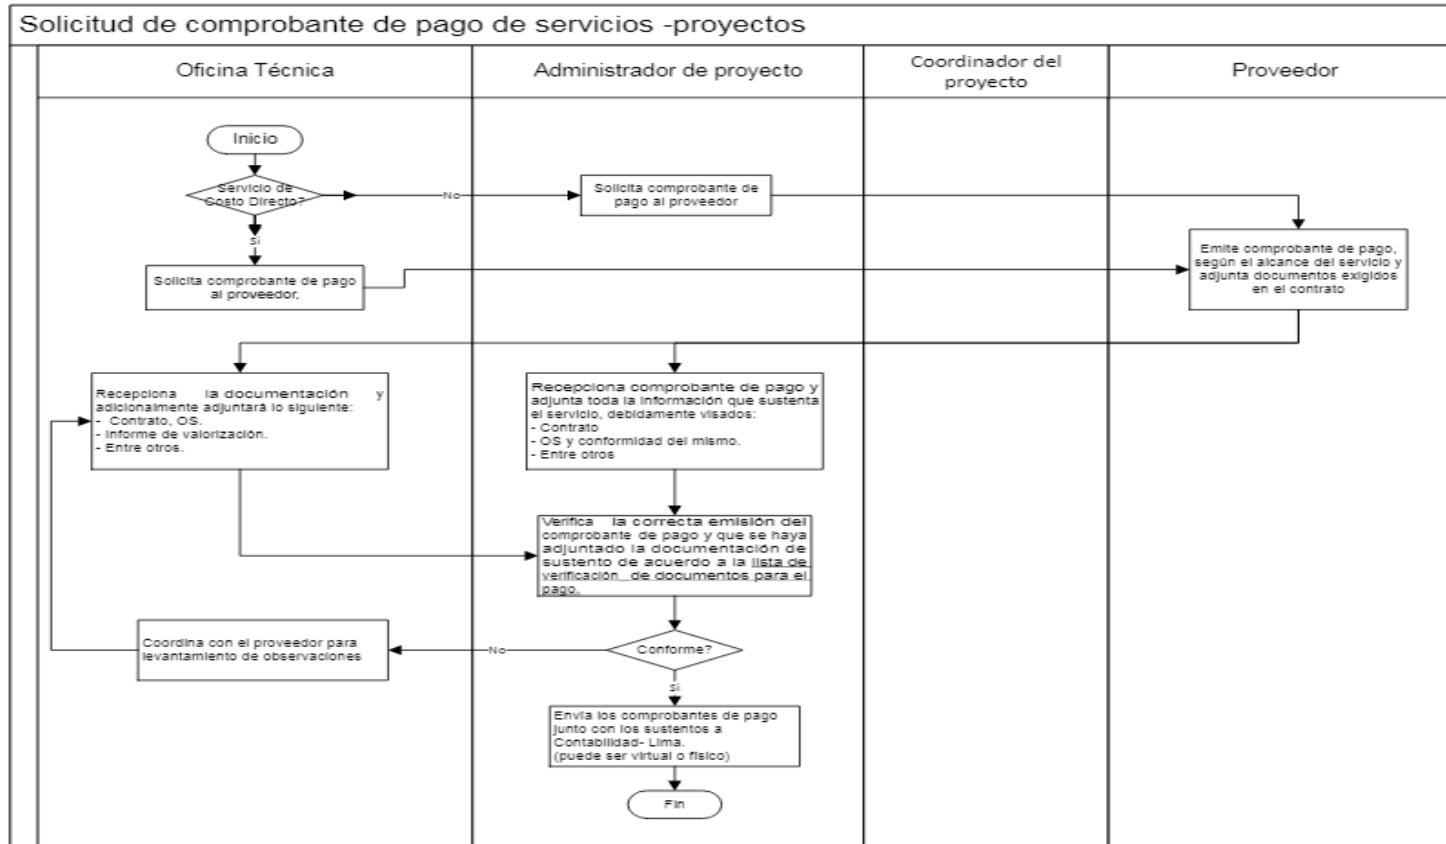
Solicitud de comprobante de pago de servicios -proyectos

Oficina Técnica

Administrador de proyecto

Coordinador del proyecto

Proveedor

Inicio

Servicio de Costo Directo?

No

Solicita comprobante de pago al proveedor

Si

Emite comprobante de pago, según el alcance del servicio y adjunta documentos exigidos en el contrato

Solicita comprobante de pago al proveedor,

Recepciona la documentación y adicionalmente adjuntará lo siguiente:
- Contrato, OS.
- Informe de valorización.
- Entre otros.

Recepciona comprobante de pago y adjunta toda la información que sustenta el servicio, debidamente visados:
- Contrato
- OS y conformidad del mismo.
- Entre otros

Verifica la correcta emisión del comprobante de pago y que se haya adjuntado la documentación de sustento de acuerdo a la lista de verificación de documentos para el pago.

Coordina con el proveedor para levantamiento de observaciones

No

Conforme?

Si

Envía los comprobantes de pago junto con los sustentos a Contabilidad- Lima.
(puede ser virtual o físico)

Fin